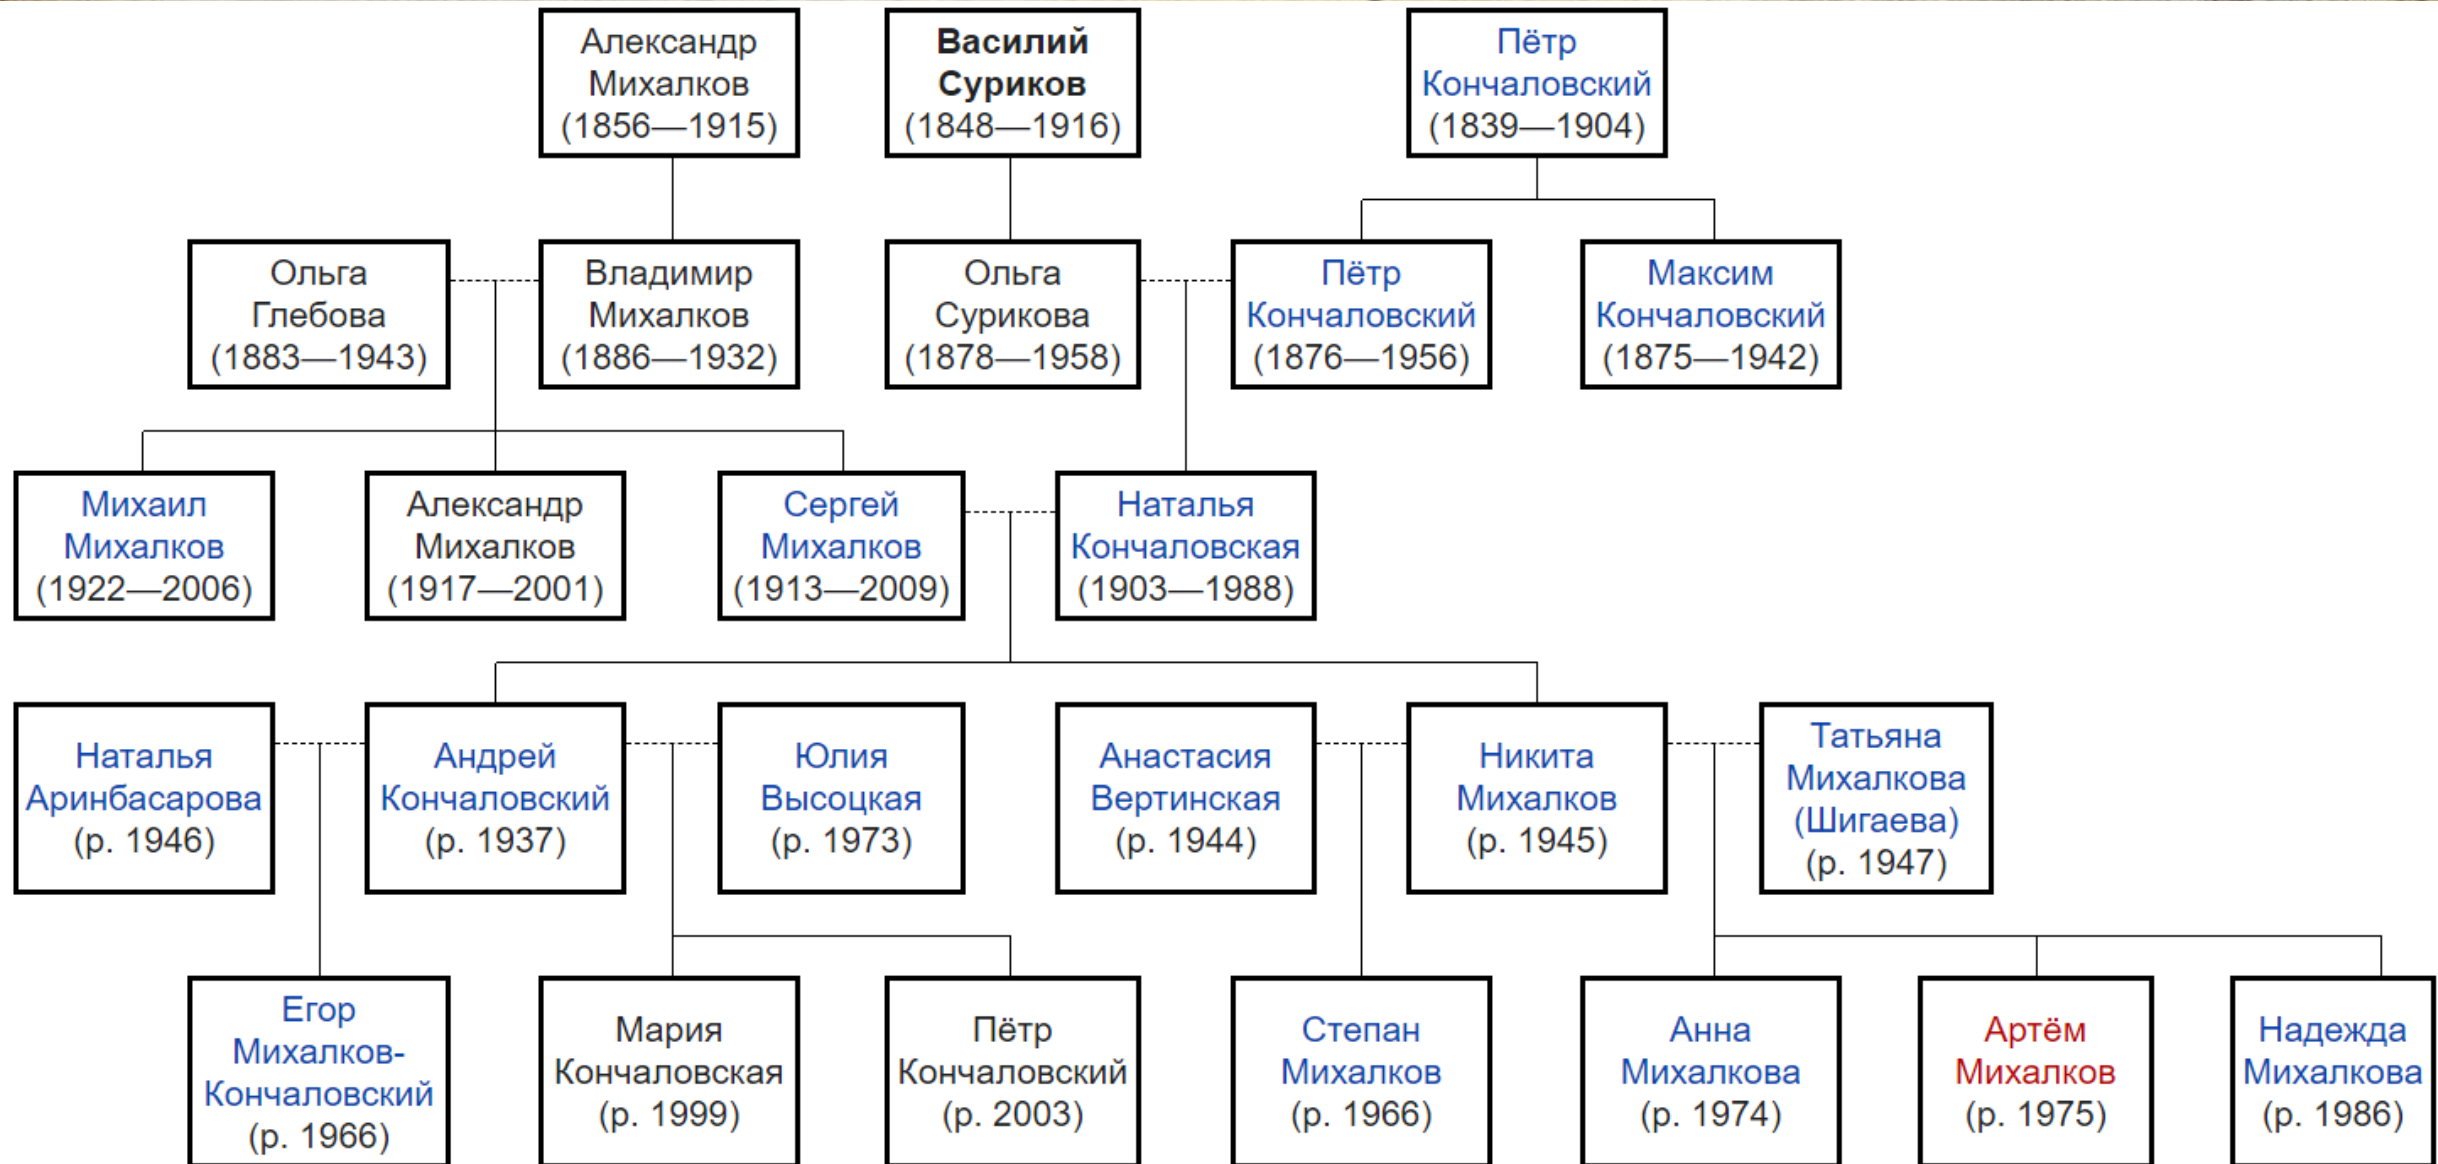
Александр Михалков (1856—1915)

**Василий Суриков** (1848—1916)

Пётр Кончаловский (1839—1904)

Ольга Глебова (1883—1943)

Владимир Михалков (1886—1932)

Ольга Сурикова (1878—1958)

Пётр Кончаловский (1876—1956)

Максим Кончаловский (1875—1942)

Михаил Михалков (1922—2006)

Александр Михалков (1917—2001)

Сергей Михалков (1913—2009)

Наталья Кончаловская (1903—1988)

Наталья Аринбасарова (р. 1946)

Андрей Кончаловский (р. 1937)

Юлия Высоцкая (р. 1973)

Анастасия Вертинская (р. 1944)

Никита Михалков (р. 1945)

Татьяна Михалкова (Шигаева) (р. 1947)

Егор Михалков-Кончаловский (р. 1966)

Мария Кончаловская (р. 1999)

Пётр Кончаловский (р. 2003)

Степан Михалков (р. 1966)

Анна Михалкова (р. 1974)

Артём Михалков (р. 1975)

Надежда Михалкова (р. 1986)